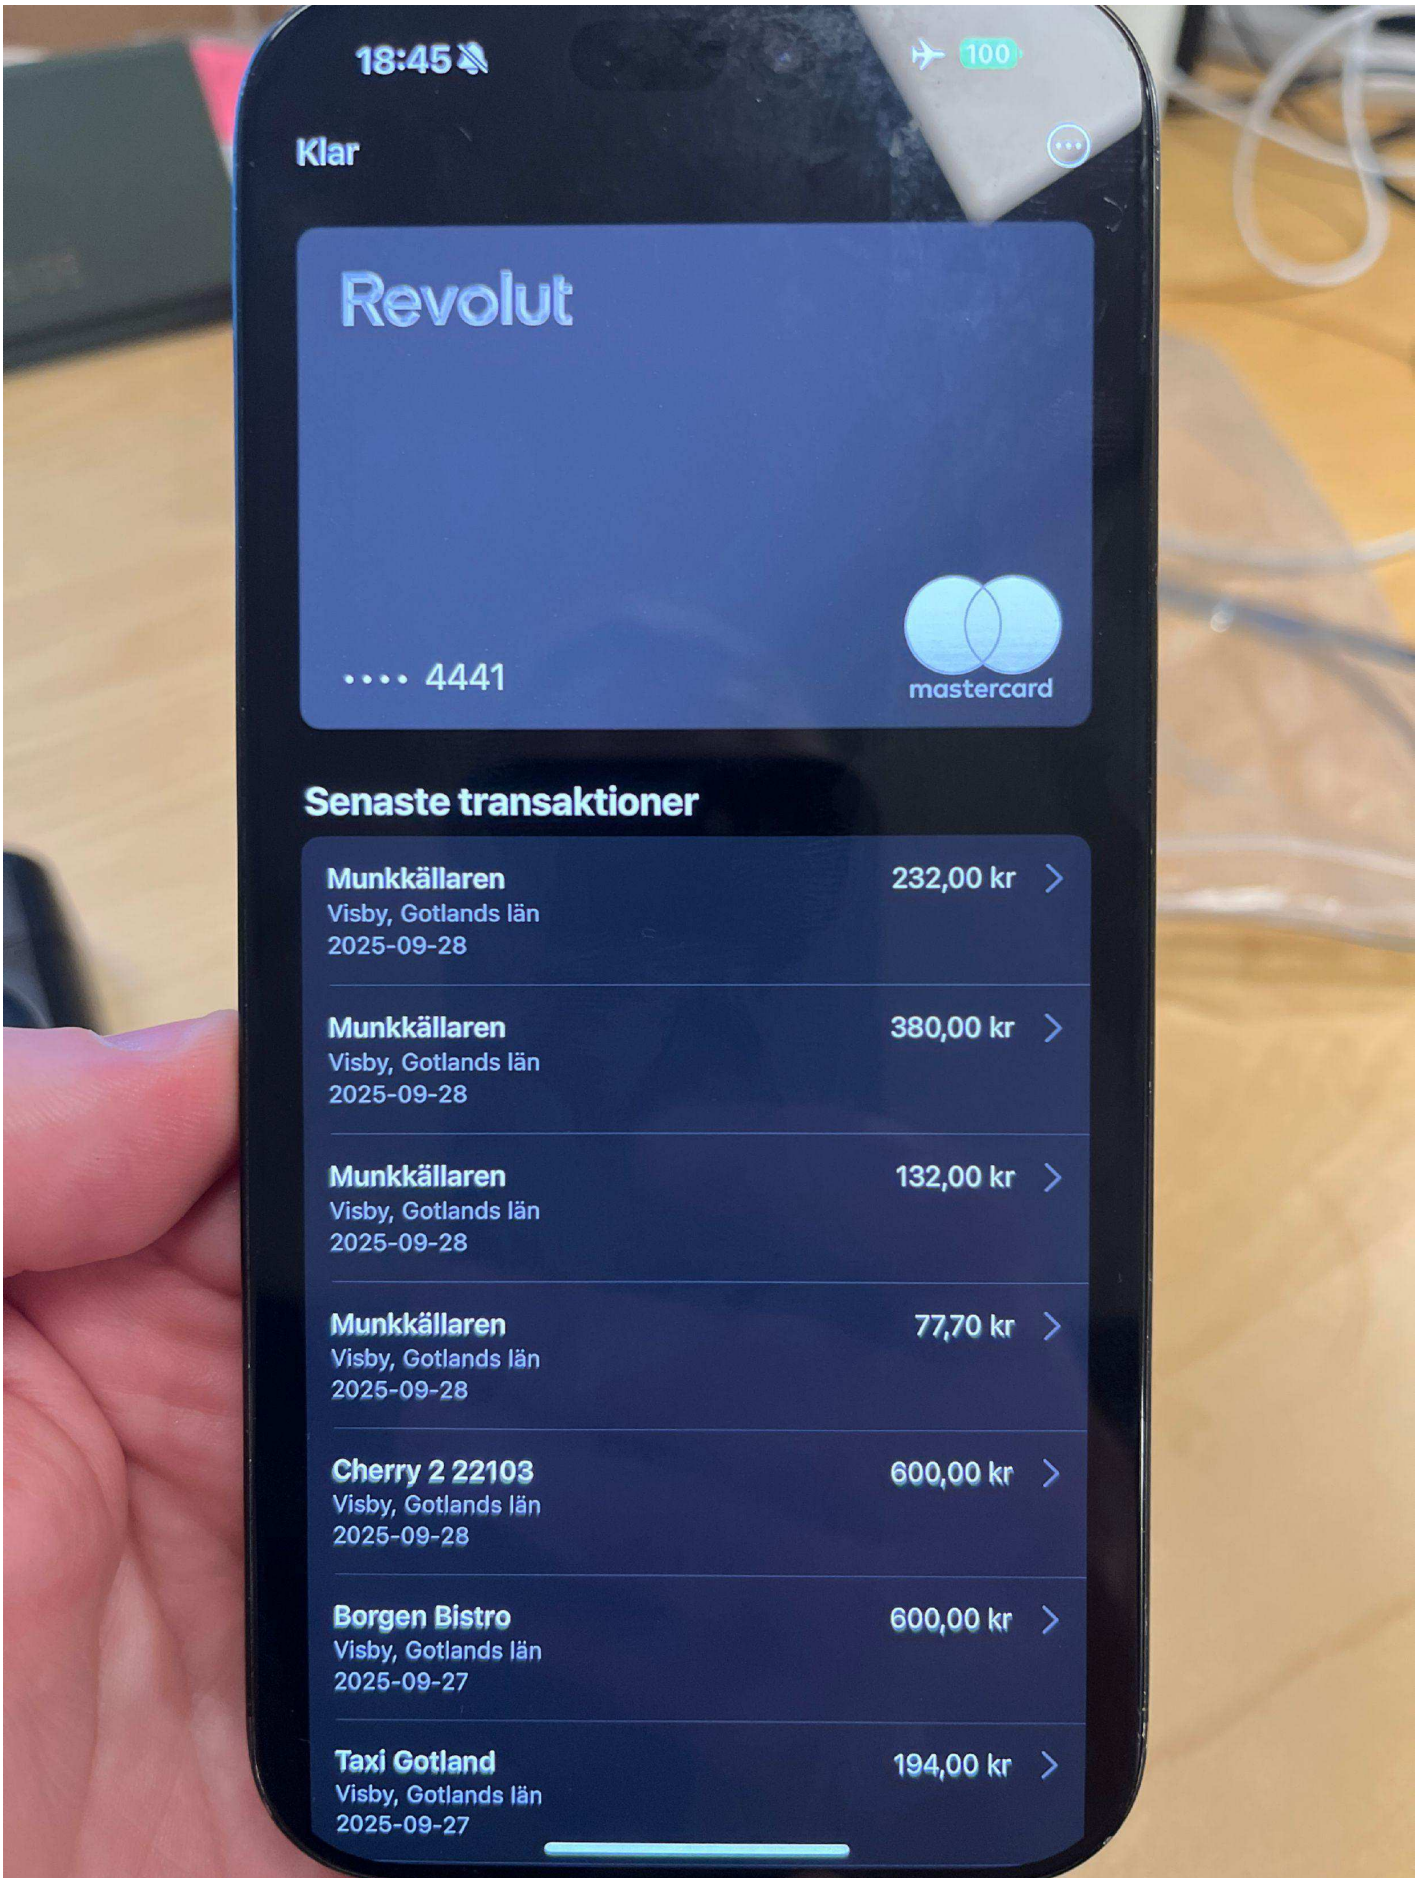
18:45

100

Klar

Revolut

•••• 4441

mastercard

Senaste transaktioner

Munkkällaren
Visby, Gotlands län
2025-09-28
232,00 kr

Munkkällaren
Visby, Gotlands län
2025-09-28
380,00 kr

Munkkällaren
Visby, Gotlands län
2025-09-28
132,00 kr

Munkkällaren
Visby, Gotlands län
2025-09-28
77,70 kr

Cherry 2 22103
Visby, Gotlands län
2025-09-28
600,00 kr

Borgen Bistro
Visby, Gotlands län
2025-09-27
600,00 kr

Taxi Gotland
Visby, Gotlands län
2025-09-27
194,00 kr